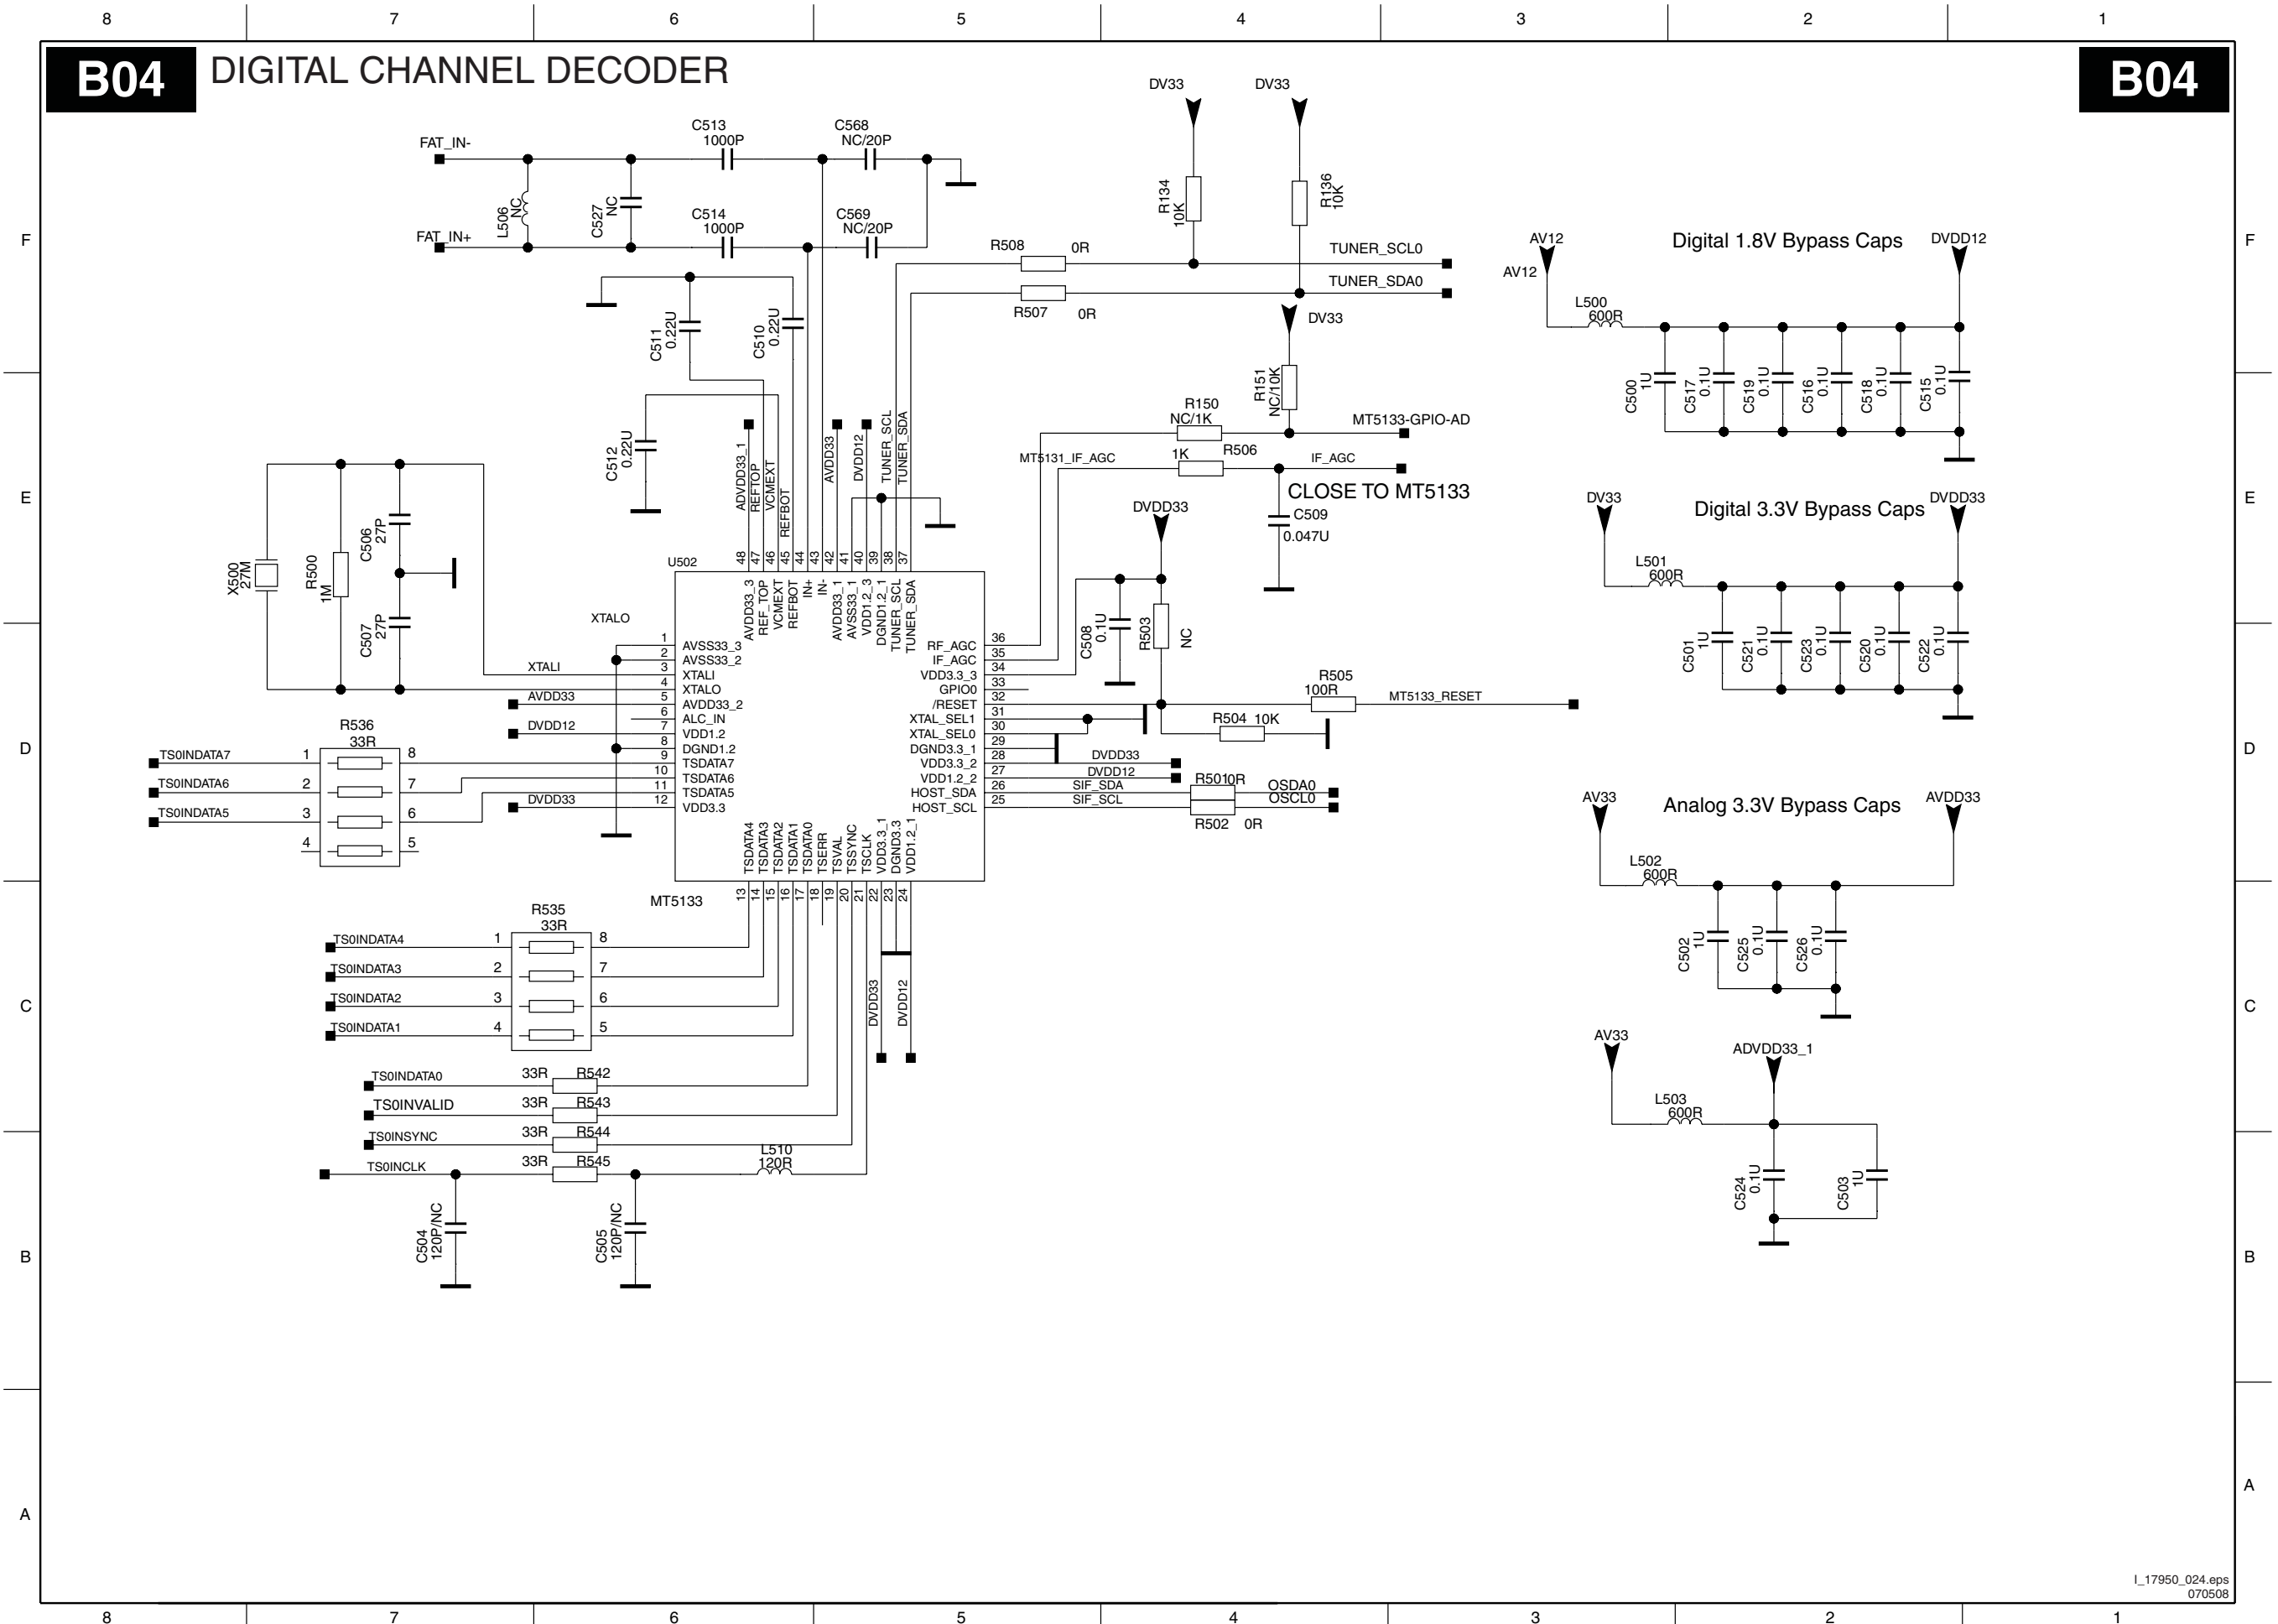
8 7 6 5 4 3 2 1

B04 DIGITAL CHANNEL DECODER B04

F E D C B A

FAT_IN-
FAT_IN+
L506 NC
C527 NC
C513 1000P
C514 1000P
C568 NC/20P
C569 NC/20P
C511 0.22U
C510 0.22U
C512 0.22U
DV33 DV33
R134 10K
R136 10K
R508 0R
R507 0R
TUNER_SCL0
TUNER_SDA0
DV33
R151 NC/10K
R150 NC/1K
MT5133-GPIO-AD
MT5131_IF_AGC
1K R506
IF_AGC
CLOSE TO MT5133
C509 0.047U
DVDD33
C508 0.1U
R503 NC
R505 100R
MT5133_RESET
R504 10K
DVDD33
DVDD12
R5010R
OSDA0
OSCL0
R502 0R
SIF_SDA
SIF_SCL

X500 27M
R500 1M
C506 27P
C507 27P
XTALO
XTALI
AVDD33
DVDD12
DVDD33
U502
MT5133

R536 33R
TS0INDATA7 TS0INDATA6 TS0INDATA5
1 2 3 4 8 7 6 5

1 AVSS33_3
2 AVSS33_2
3 XTALI
4 XTALO
5 AVDD33_2
6 ALC_IN
7 VDD1.2
8 DGND1.2
9 TSDATA7
10 TSDATA6
11 TSDATA5
12 VDD3.3

48 AVDD33_3
47 REF_TOP
46 VCMEXT
45 REFBOT
44 IN+
43 IN-
42 AVDD33_1
41 AVSS33_1
40 VDD1.2_3
39 DGND1.2_1
38 TUNER_SCL
37 TUNER_SDA

ADVDD33_1 REFTOP VCMEXT REFBOT AVDD33 DVDD12 TUNER_SCL TUNER_SDA

36 RF_AGC
35 IF_AGC
34 VDD3.3_3
33 GPIO0
32 /RESET
31 XTAL_SEL1
30 XTAL_SEL0
29 DGND3.3_1
28 VDD3.3_2
27 VDD1.2_2
26 HOST_SDA
25 HOST_SCL

13 TSDATA4
14 TSDATA3
15 TSDATA2
16 TSDATA1
17 TSDATA0
18 TSERR
19 TSVAL
20 TSSYNC
21 TSCLK
22 VDD3.3_1
23 DGND3.3
24 VDD1.2_1

DVDD33 DVDD12

R535 33R
TS0INDATA4 TS0INDATA3 TS0INDATA2 TS0INDATA1
1 2 3 4 8 7 6 5
TS0INDATA0 33R R542
TS0INVALID 33R R543
TS0INSYNC 33R R544
TS0INCLK 33R R545
L510 120R
C504 120P/NC
C505 120P/NC

Digital 1.8V Bypass Caps
AV12 AV12 DVDD12
L500 600R
C500 1U C517 0.1U C519 0.1U C516 0.1U C518 0.1U C515 0.1U

Digital 3.3V Bypass Caps
DV33 DVDD33
L501 600R
C501 1U C521 0.1U C523 0.1U C520 0.1U C522 0.1U

Analog 3.3V Bypass Caps
AV33 AVDD33
L502 600R
C502 1U C525 0.1U C526 0.1U

AV33 ADVDD33_1
L503 600R
C524 0.1U C503 1U

I_17950_024.eps
070508